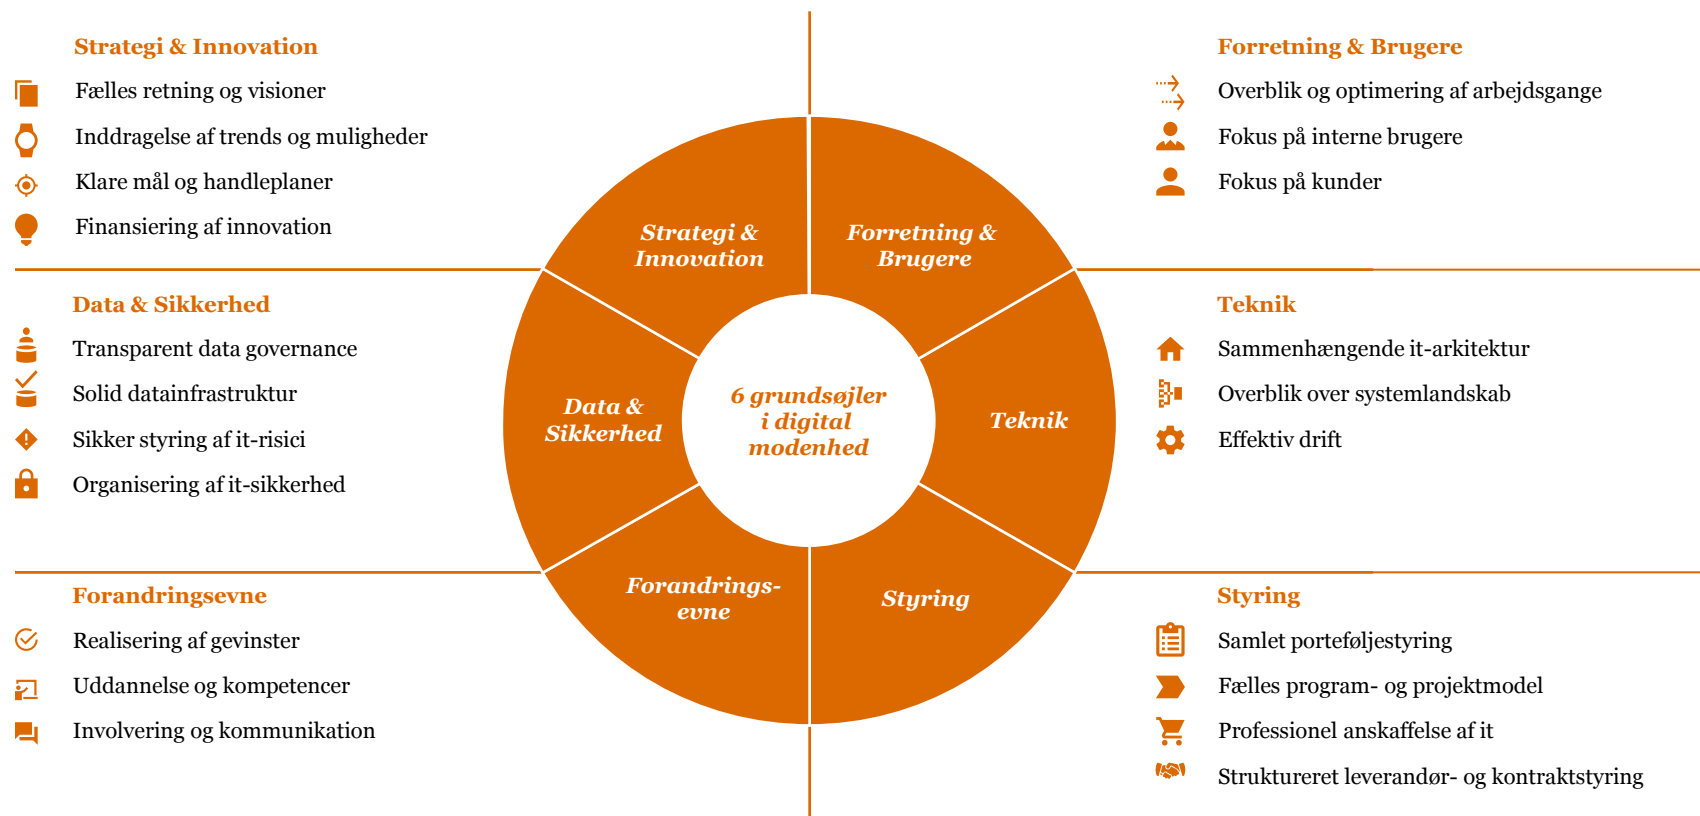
Strategi & Innovation

Fælles retning og visioner

Inddragelse af trends og muligheder

Klare mål og handleplaner

Finansiering af innovation

Forretning & Brugere

Overblik og optimering af arbejdsgange

Fokus på interne brugere

Fokus på kunder

Data & Sikkerhed

Transparent data governance

Solid datainfrastruktur

Sikker styring af it-risici

Organisering af it-sikkerhed

Teknik

Sammenhængende it-arkitektur

Overblik over systemlandskab

Effektiv drift

Strategi & Innovation

Forretning & Brugere

Data & Sikkerhed

6 grundsøjler i digital modenhed

Teknik

Forandringsevne

Styring

Forandringsevne

Realisering af gevinster

Uddannelse og kompetencer

Involvering og kommunikation

Styring

Samlet porteføljestyring

Fælles program- og projektmodel

Professionel anskaffelse af it

Struktureret leverandør- og kontraktstyring